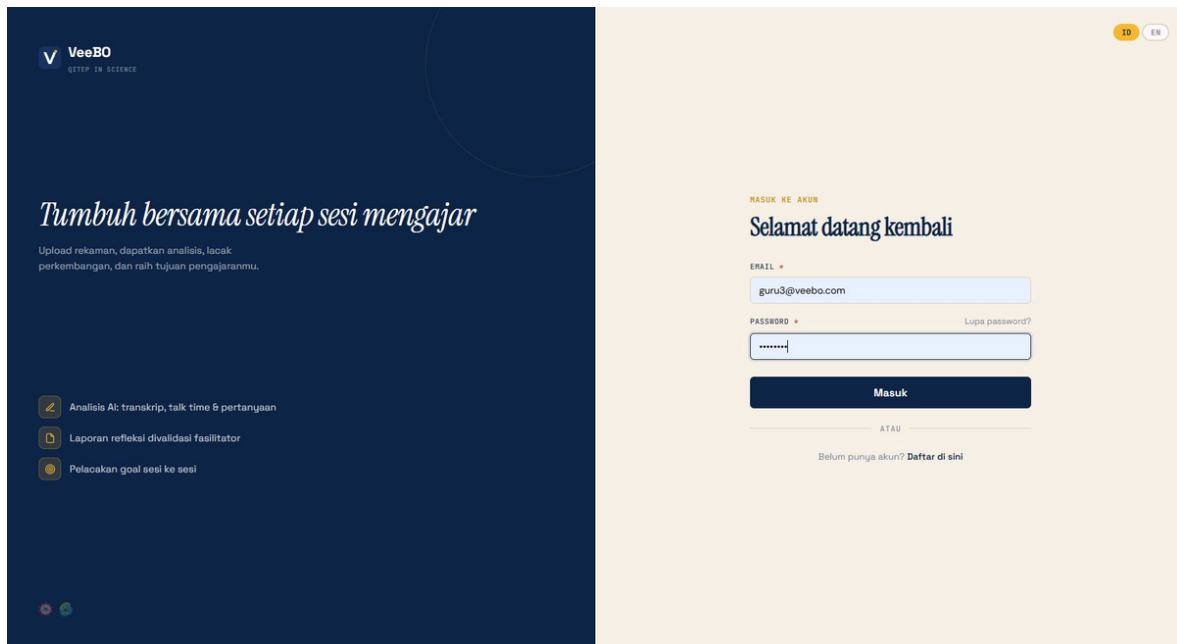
V VeeBO
QITEP IN SCIENCE

Tumbuh bersama setiap sesi mengajar

Upload rekaman, dapatkan analisis, lacak perkembangan, dan raih tujuan pengajaranmu.

Analisis AI: transkrip, talk time & pertanyaan

Laporan refleksi divalidasi fasilitator

Pelacakan goal sesi ke sesi

ID EN

MASUK KE AKUN

Selamat datang kembali

EMAIL *

guru3@veebo.com

PASSWORD *

Lupa password?

••••••••

Masuk

ATAU

Belum punya akun? Daftar di sini